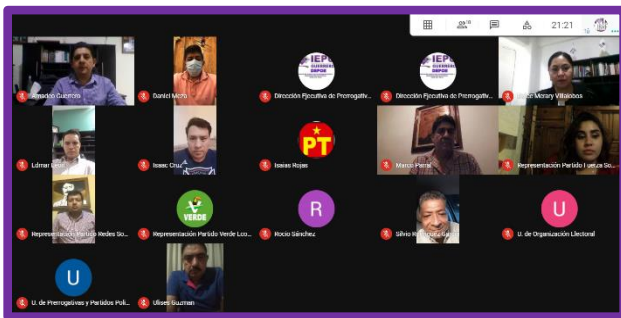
21:21

Amadeo Guerrero

Daniel Meza

IEPC GUERRERO

Dirección Ejecutiva de Prerrogativ...

IEPC GUERRERO

Dirección Ejecutiva de Prerrogativ...

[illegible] Morary Villalobos

Ldmar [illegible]

Isaac Cruz

PT

Isaias Rojas

Marco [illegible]

Representación Partido Fuerza So...

Representación Partido Redes So...

VERDE

Representación Partido Verde Eco...

R

Rocio Sánchez

Silvio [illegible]

U

U. de Organización Electoral

U

U. de Prerrogativas y Partidos Polí...

Ulises Guzman